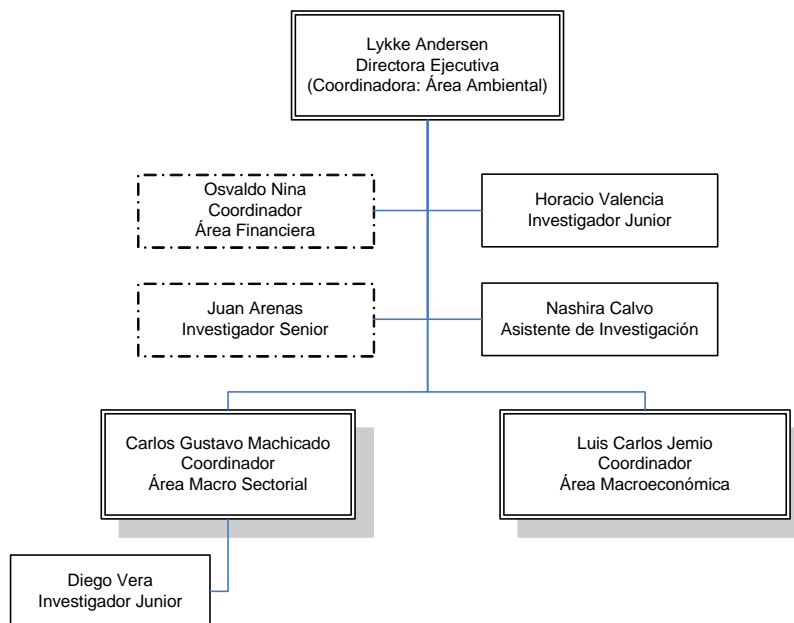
Lykke Andersen
Directora Ejecutiva
(Coordinadora: Área Ambiental)

Osvaldo Nina
Coordinador
Área Financiera

Horacio Valencia
Investigador Junior

Juan Arenas
Investigador Senior

Nashira Calvo
Asistente de Investigación

Carlos Gustavo Machicado
Coordinador
Área Macro Sectorial

Luis Carlos Jemio
Coordinador
Área Macroeconómica

Diego Vera
Investigador Junior